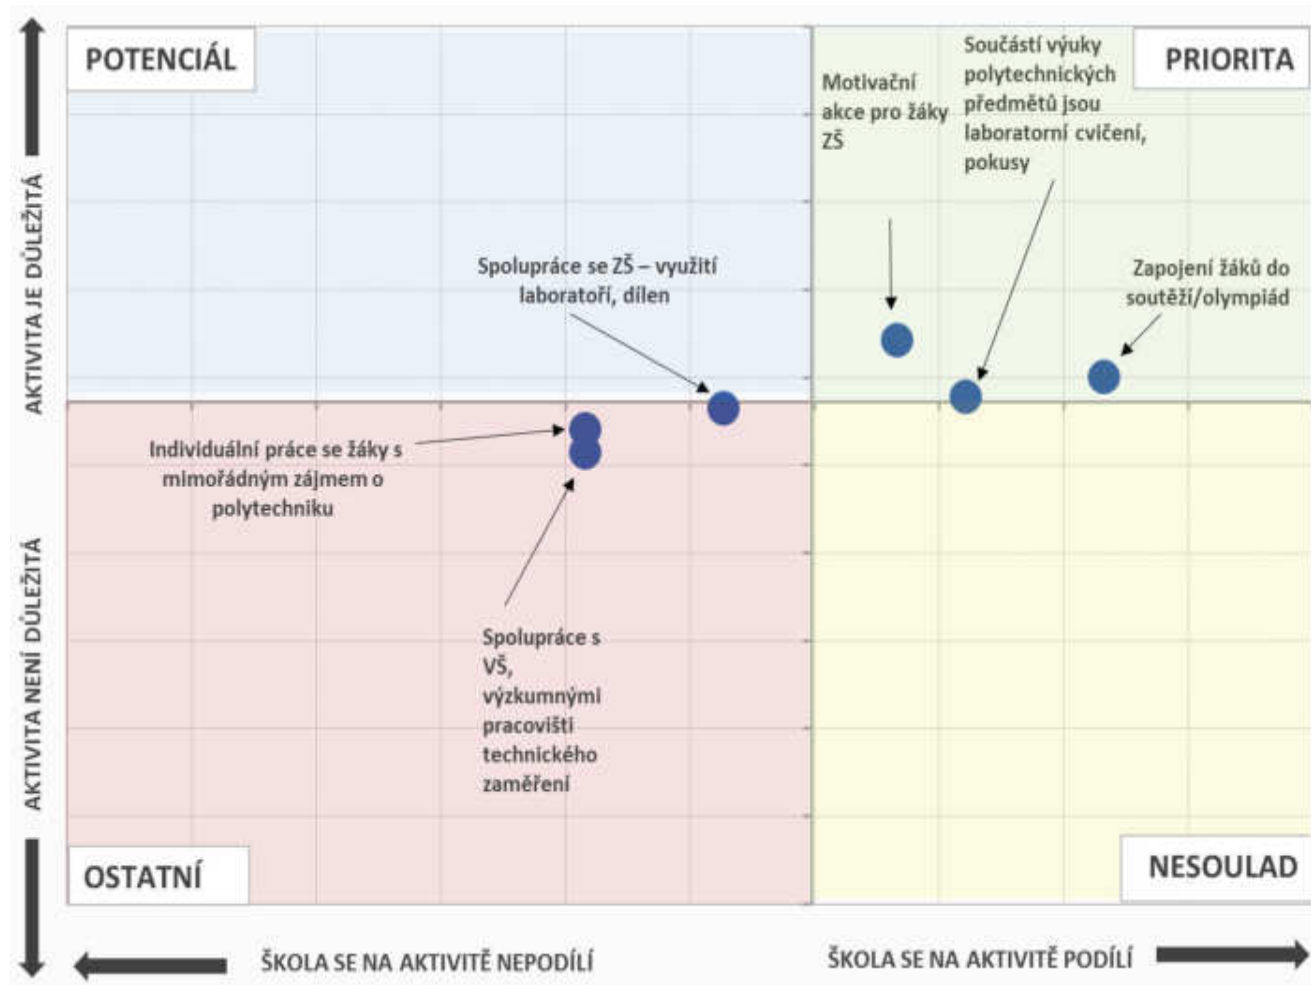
POTENCIÁL

Motivační akce pro žáky ZŠ

Součástí výuky polytechnických předmětů jsou laboratorní cvičení, pokusy

PRIORITA

Spolupráce se ZŠ – využití laboratoří, dílen

Zapojení žáků do soutěží/olympiád

AKTIVITA JE DŮLEŽITÁ

Individuální práce se žáky s mimořádným zájmem o polytechniku

Spolupráce s VŠ, výzkumnými pracovišti technického zaměření

AKTIVITA NENÍ DŮLEŽITÁ

OSTATNÍ

NESOULAD

ŠKOLA SE NA AKTIVITĚ NEPODÍLÍ

ŠKOLA SE NA AKTIVITĚ PODÍLÍ